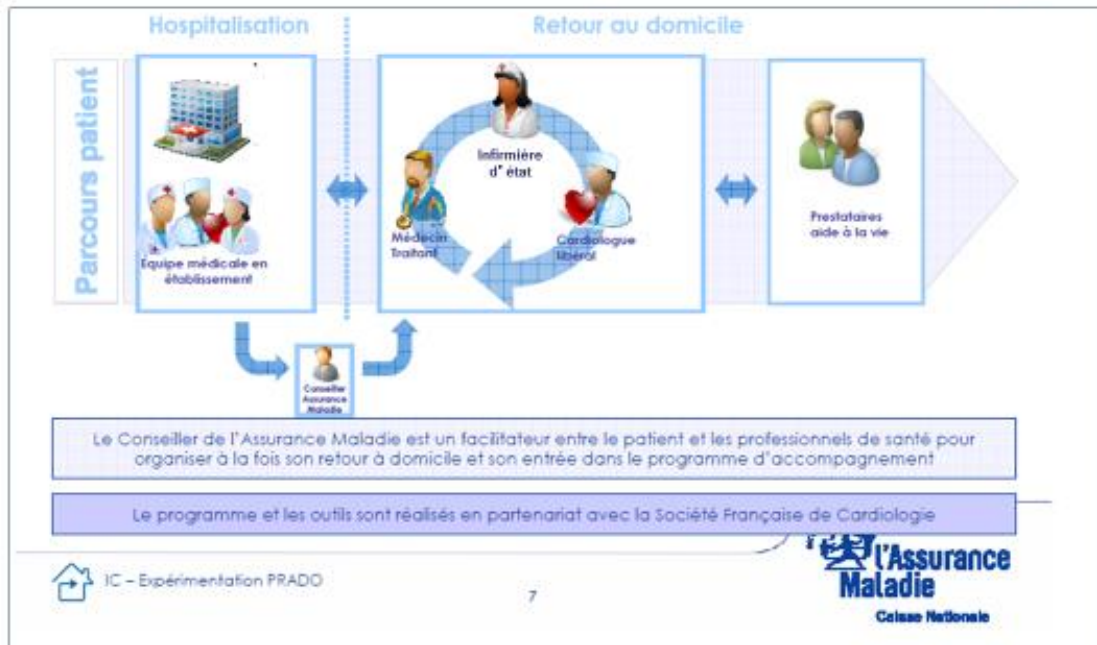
Hospitalisation

Retour au domicile

Parcours patient

Equipe médicale en établissement

Infirmière d'état

Médecin Traitant

Cardiologue libéral

Prestataires aide à la vie

Conseiller Assurance Maladie

Le Conseiller de l'Assurance Maladie est un facilitateur entre le patient et les professionnels de santé pour organiser à la fois son retour à domicile et son entrée dans le programme d'accompagnement

Le programme et les outils sont réalisés en partenariat avec la Société Française de Cardiologie

IC – Expérimentation PRADO

7

l'Assurance Maladie

Caisse Nationale